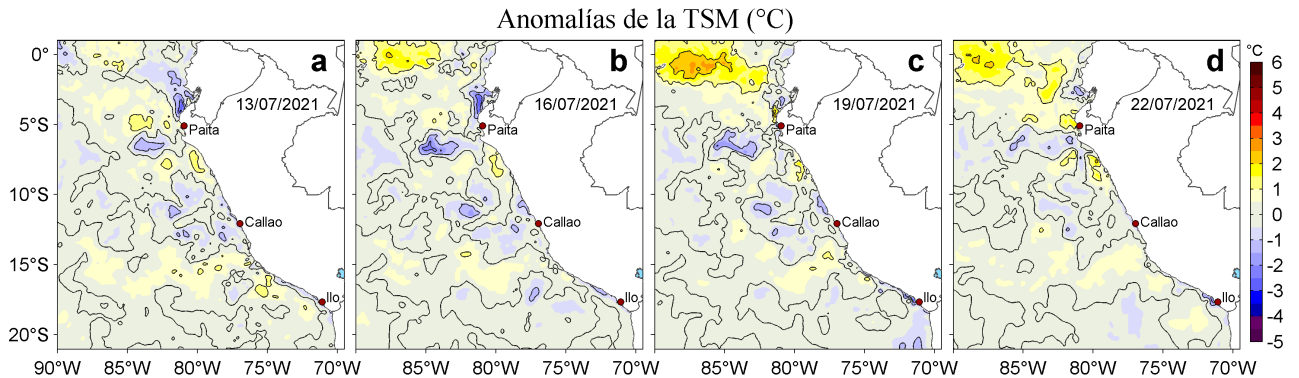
Anomalías de la TSM (°C)

a
13/07/2021
Paita
Callao
Ilo

b
16/07/2021
Paita
Callao
Ilo

c
19/07/2021
Paita
Callao
Ilo

d
22/07/2021
Paita
Callao
Ilo

0°
5°S
10°S
15°S
20°S

90°W 85°W 80°W 75°W 70°W 85°W 80°W 75°W 70°W 85°W 80°W 75°W 70°W 85°W 80°W 75°W 70°W

°C
6
5
4
3
2
1
0
-1
-2
-3
-4
-5